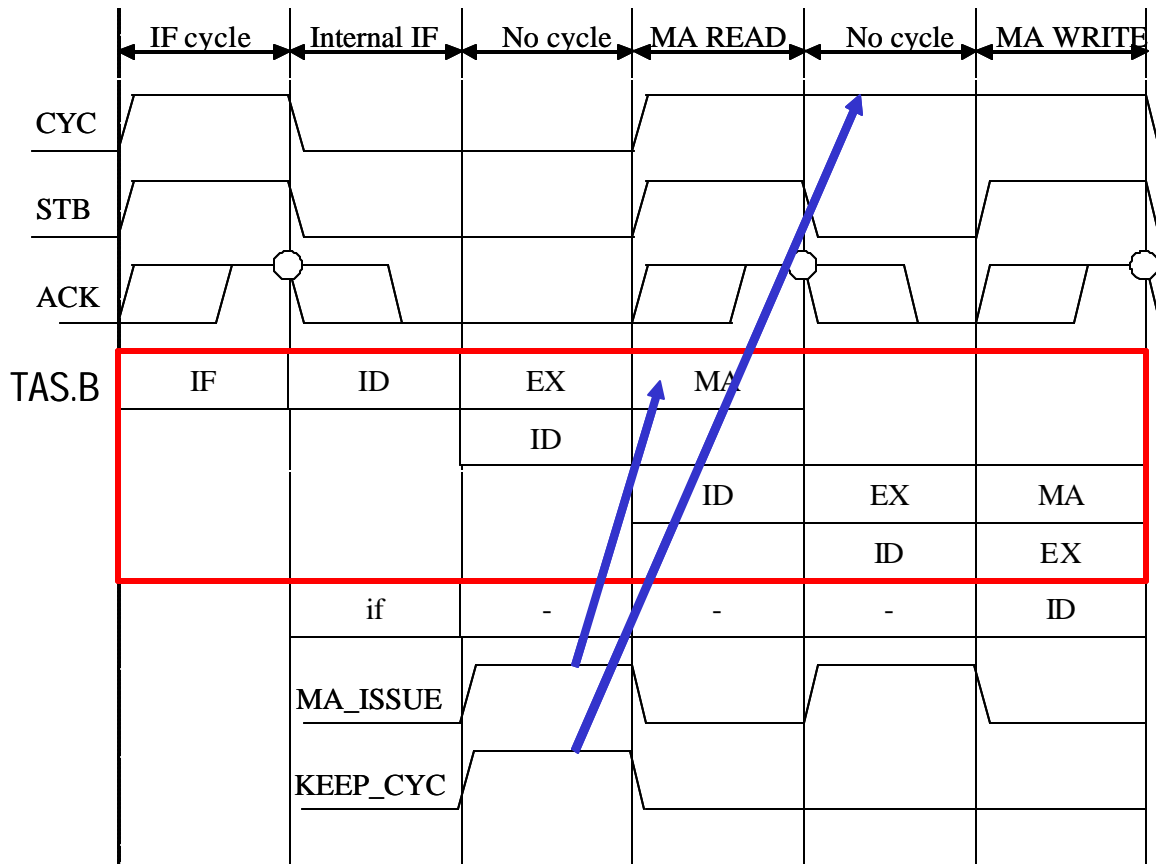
IF cycle | Internal IF | No cycle | MA READ | No cycle | MA WRITE

CYC
STB
ACK

TAS.B

| IF | ID | EX | MA | | |
|---|---|---|---|---|---|
| | | ID | | | |
| | | | ID | EX | MA |
| | | | | ID | EX |
| | if | - | - | - | ID |

MA_ISSUE
KEEP_CYC